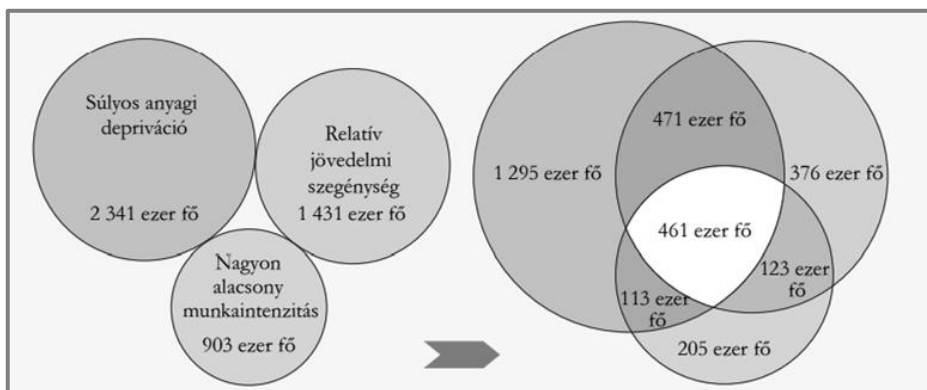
Súlyos anyagi depriváció

2 341 ezer fő

Relatív jövedelmi szegénység
1 431 ezer fő

Nagyon alacsony munkaintenzitás
903 ezer fő

1 295 ezer fő

471 ezer fő

376 ezer fő

461 ezer fő

123 ezer fő

113 ezer fő

205 ezer fő